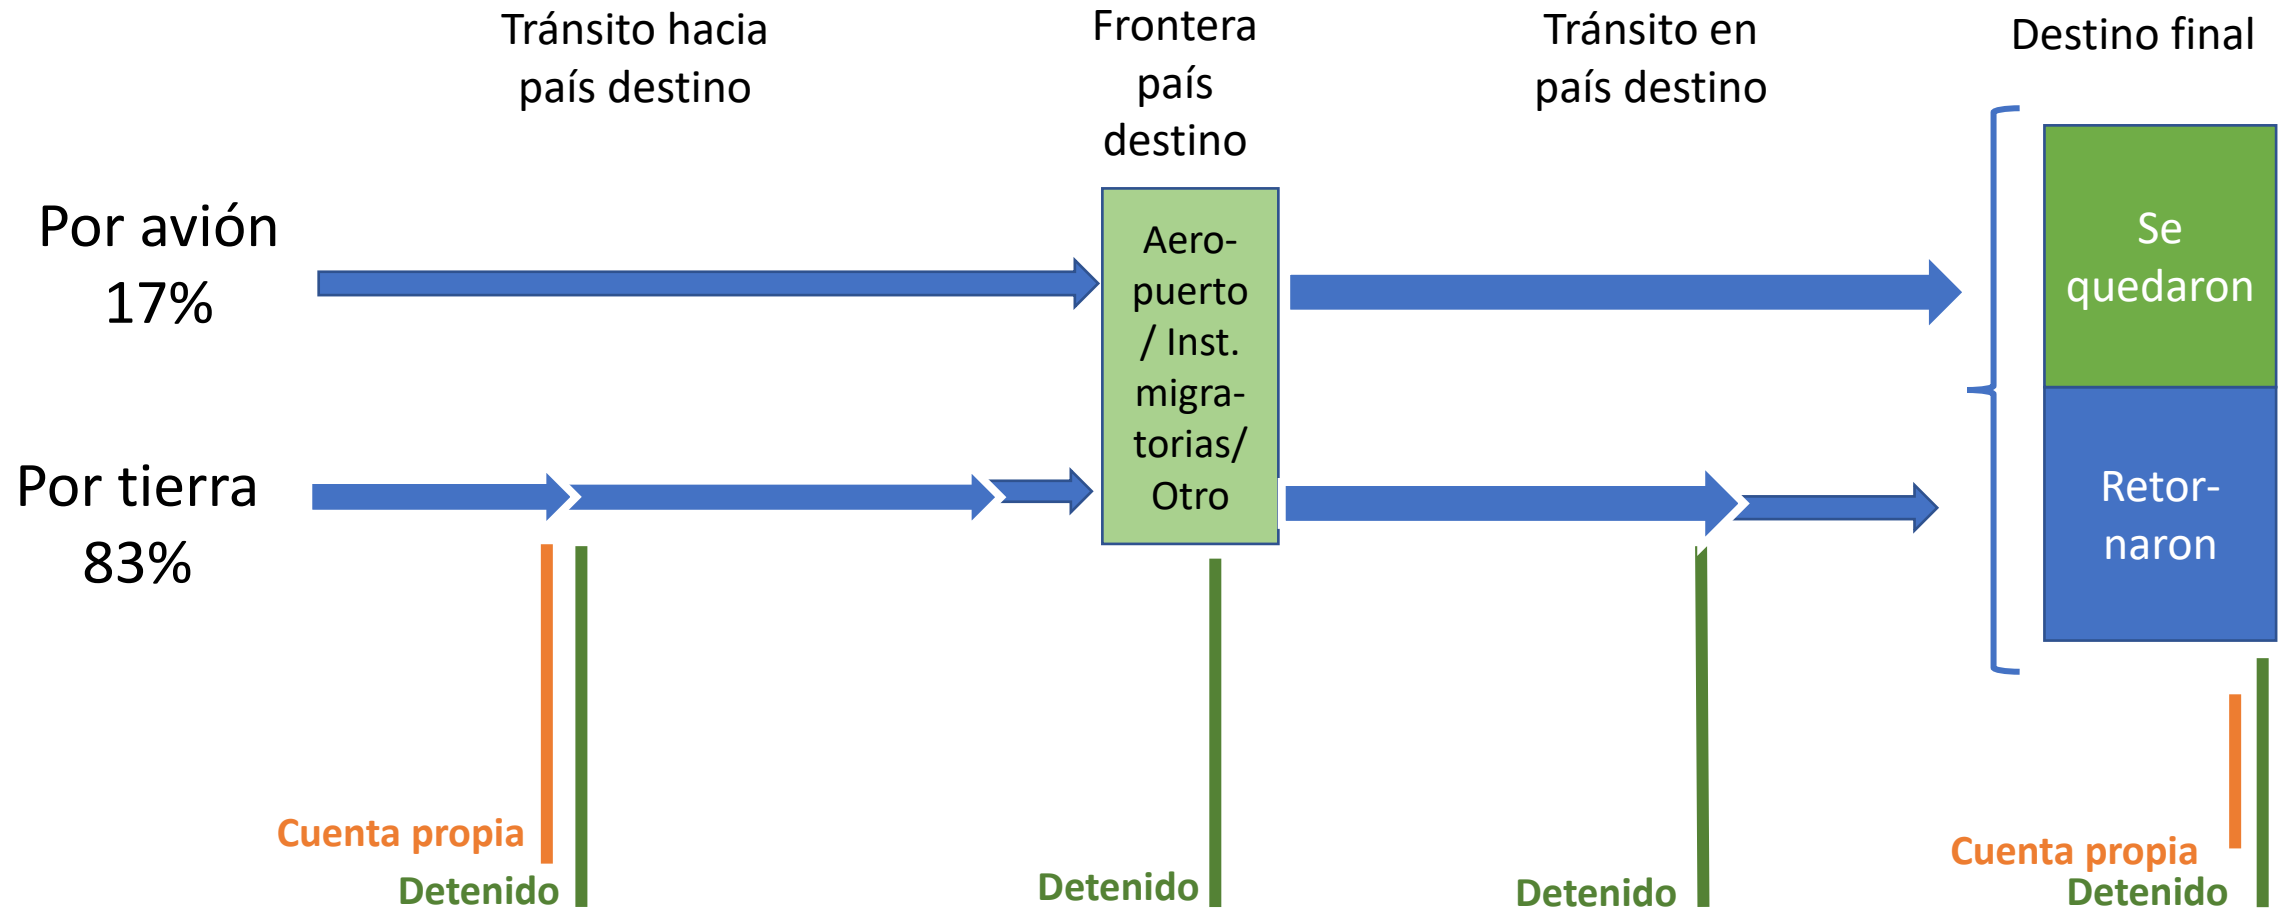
Tránsito hacia país destino

Frontera país destino

Tránsito en país destino

Destino final

Por avión 17%

Por tierra 83%

Aeropuerto / Inst. migratorias/ Otro

Se quedaron

Retornaron

Cuenta propia
Detenido

Detenido

Detenido

Cuenta propia
Detenido